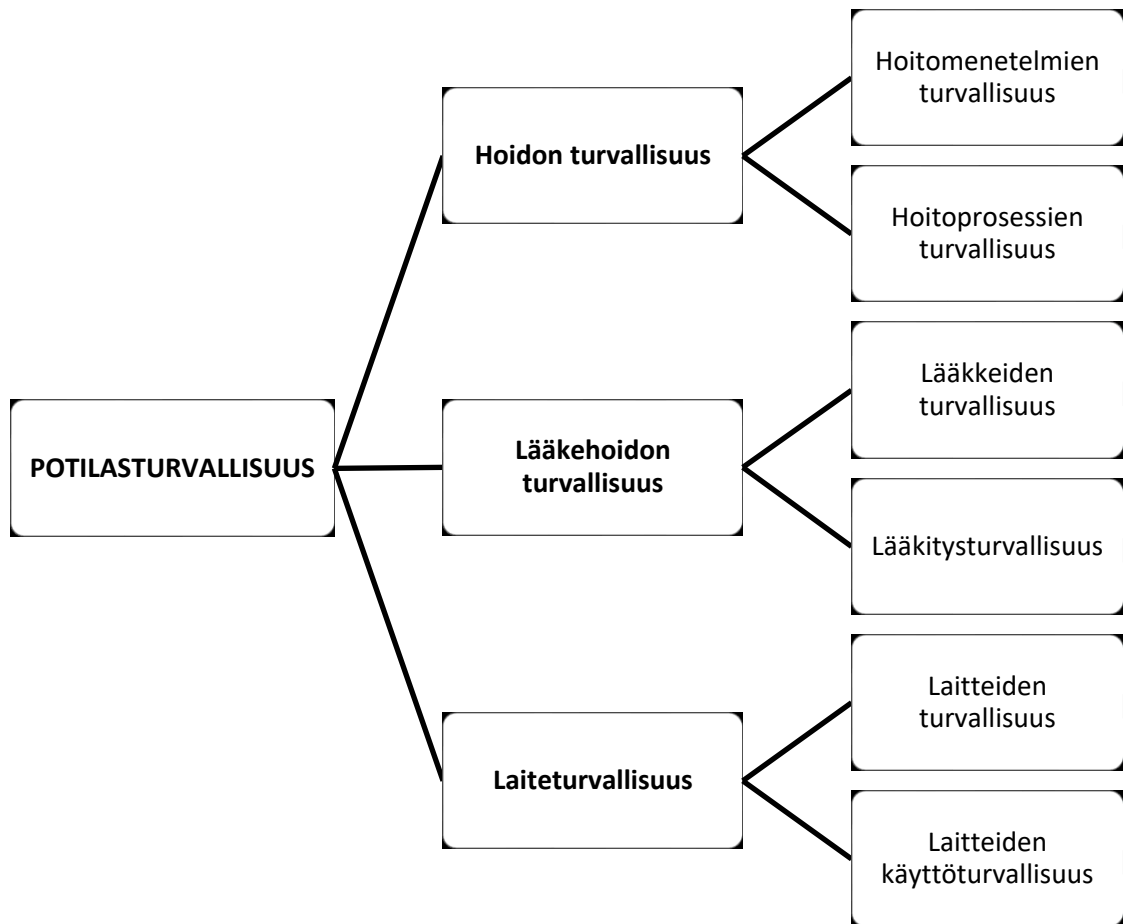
POTILASTURVALLISUUS

Hoidon turvallisuus

Hoitomenetelmien turvallisuus

Hoitoprosessien turvallisuus

Lääkehoidon turvallisuus

Lääkkeiden turvallisuus

Lääkitysturvallisuus

Laiteturvallisuus

Laitteiden turvallisuus

Laitteiden käyttöturvallisuus